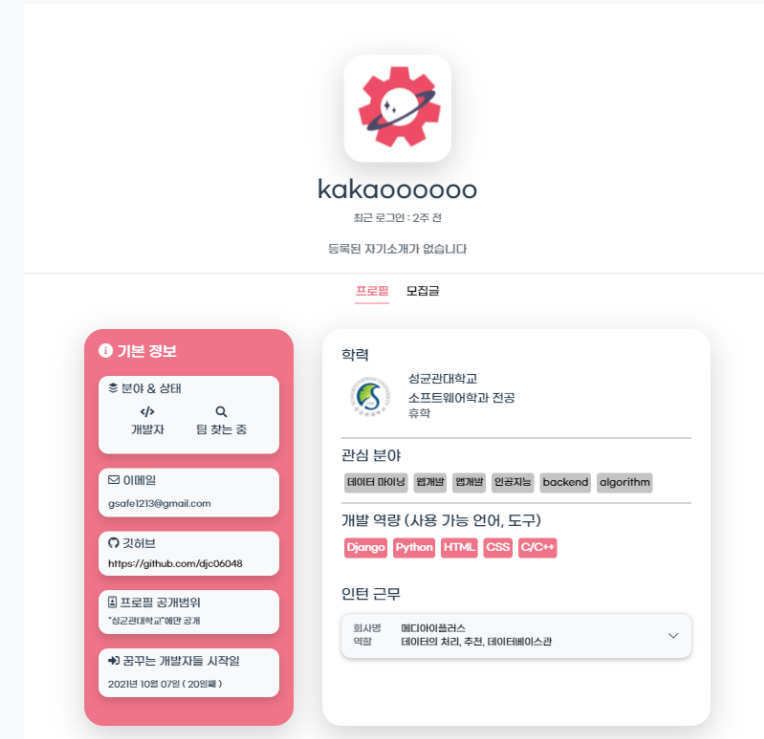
kakaoooooo

최근 로그인 : 2주 전

등록된 자기소개가 없습니다

프로필 모집글

기본 정보

분야 & 상태

개발자

팀 찾는 중

이메일

gsafe1213@gmail.com

깃허브

https://github.com/djc06048

프로필 공개범위

"성균관대학교"에만 공개

꿈꾸는 개발자들 시작일

2021년 10월 07일 ( 20일째 )

학력

성균관대학교
소프트웨어학과 전공
휴학

관심 분야

데이터 마이닝 웹개발 앱개발 인공지능 backend algorithm

개발 역량 (사용 가능 언어, 도구)

Django Python HTML CSS C/C++

인턴 근무

회사명 메디아이플러스
역할 데이터의 처리, 추천, 데이터베이스관